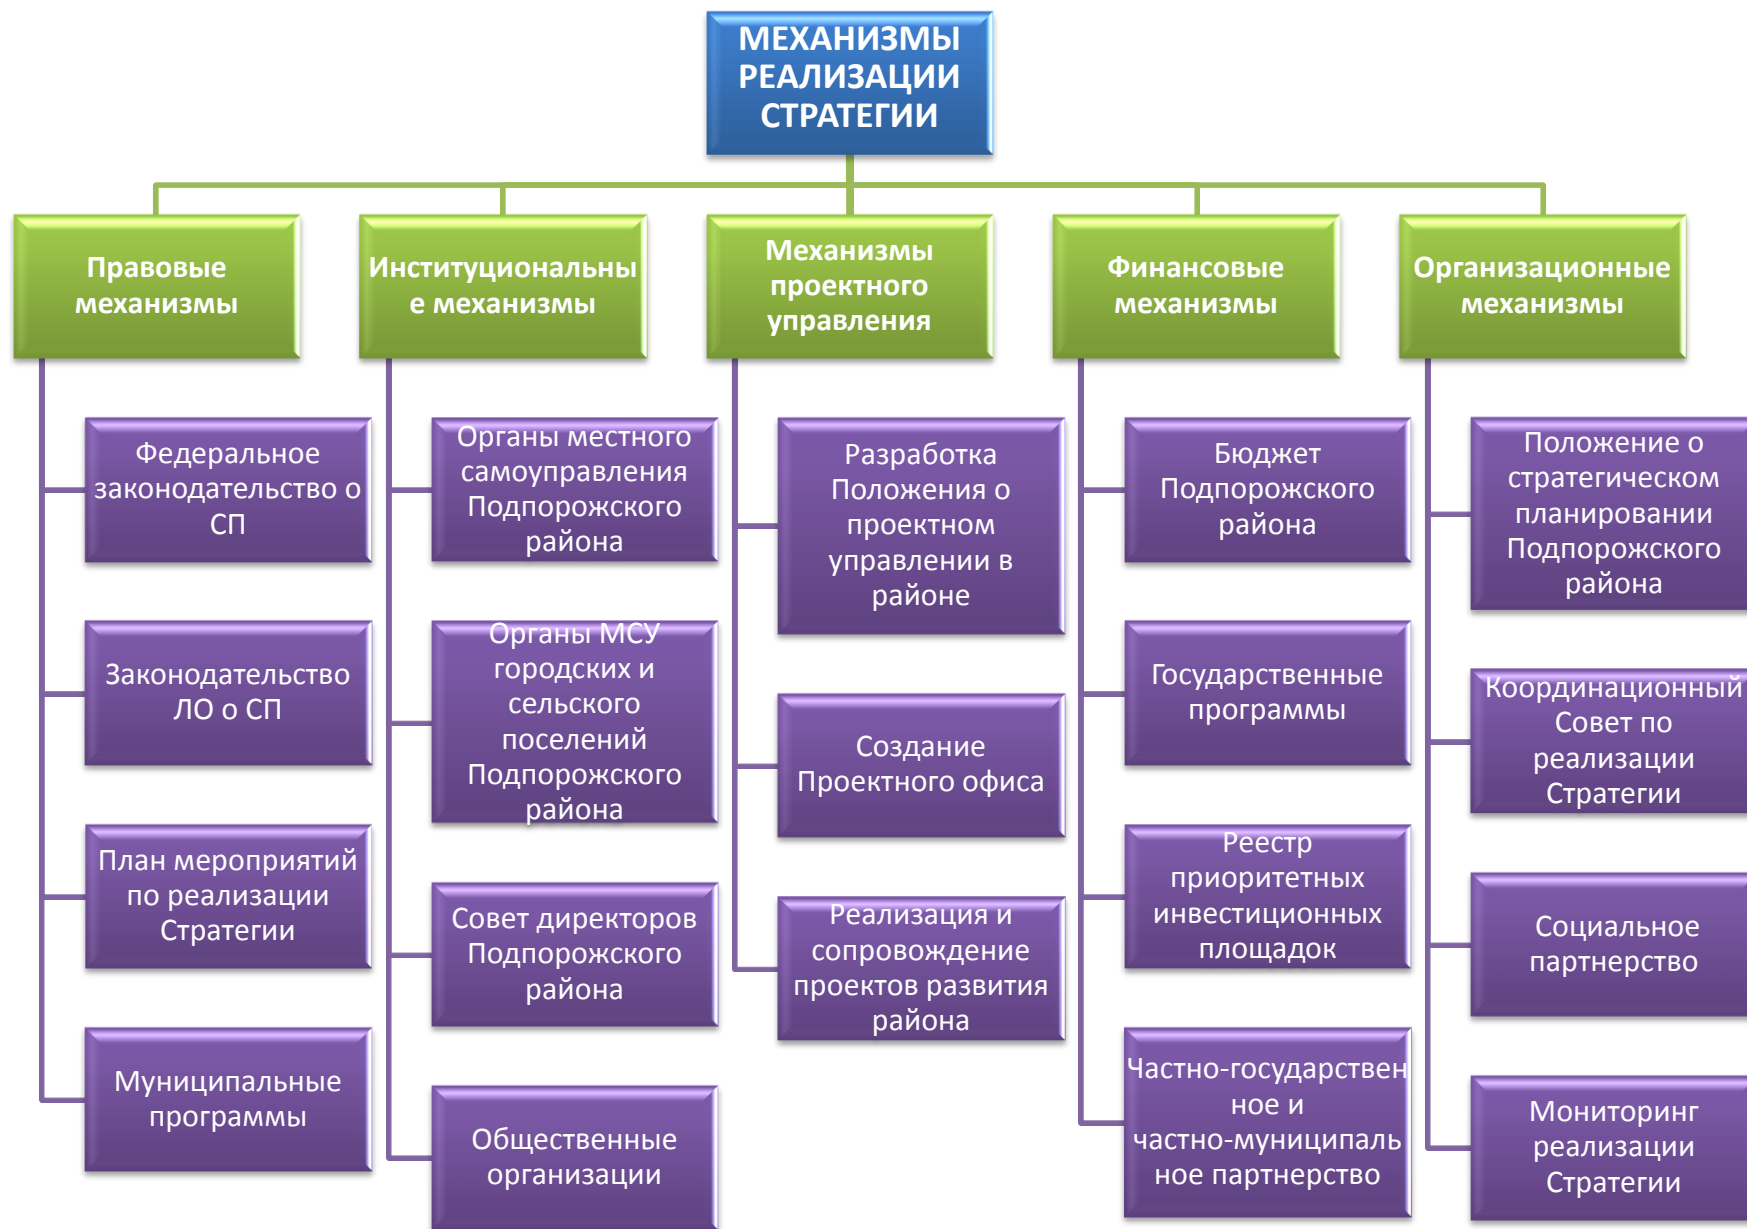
МЕХАНИЗМЫ РЕАЛИЗАЦИИ СТРАТЕГИИ

Правовые механизмы

Федеральное законодательство о СП

Законодательство ЛО о СП

План мероприятий по реализации Стратегии

Муниципальные программы

Институциональные механизмы

Органы местного самоуправления Подпорожского района

Органы МСУ городских и сельского поселений Подпорожского района

Совет директоров Подпорожского района

Общественные организации

Механизмы проектного управления

Разработка Положения о проектном управлении в районе

Создание Проектного офиса

Реализация и сопровождение проектов развития района

Финансовые механизмы

Бюджет Подпорожского района

Государственные программы

Реестр приоритетных инвестиционных площадок

Частно-государственное и частно-муниципальное партнерство

Организационные механизмы

Положение о стратегическом планировании Подпорожского района

Координационный Совет по реализации Стратегии

Социальное партнерство

Мониторинг реализации Стратегии